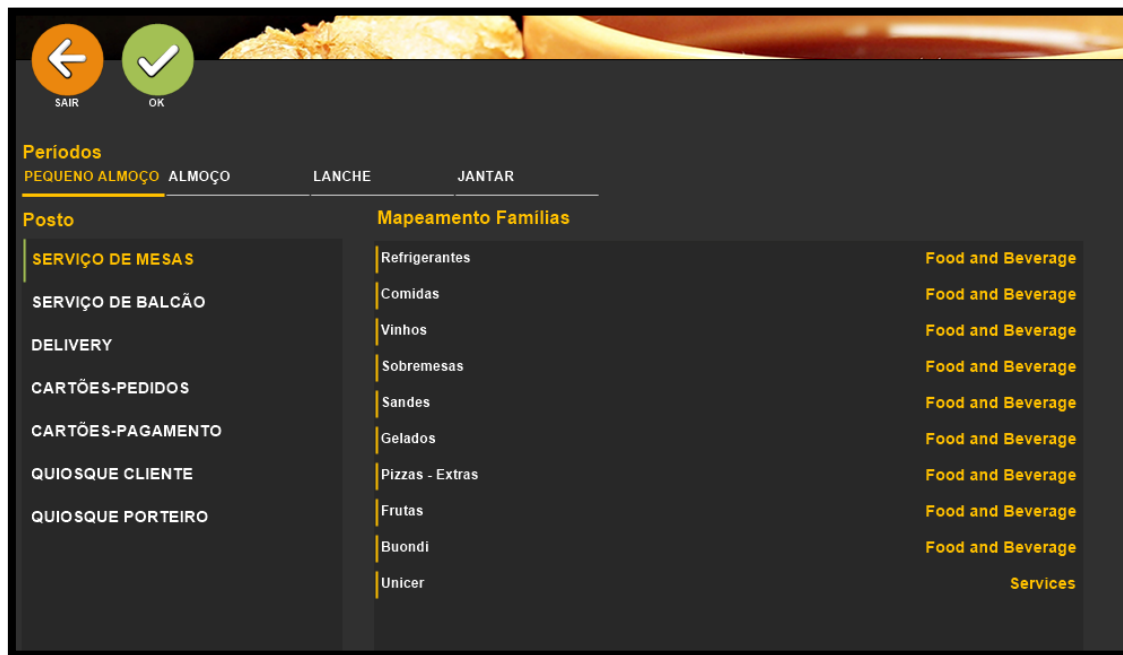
SAIR

OK

Períodos

PEQUENO ALMOÇO ALMOÇO LANCHE JANTAR

Posto

SERVIÇO DE MESAS
SERVIÇO DE BALCÃO
DELIVERY
CARTÕES-PEDIDOS
CARTÕES-PAGAMENTO
QUIOSQUE CLIENTE
QUIOSQUE PORTEIRO

Mapeamento Familias

| | |
|---|---|
| Refrigerantes | Food and Beverage |
| Comidas | Food and Beverage |
| Vinhos | Food and Beverage |
| Sobremesas | Food and Beverage |
| Sandes | Food and Beverage |
| Gelados | Food and Beverage |
| Pizzas - Extras | Food and Beverage |
| Frutas | Food and Beverage |
| Buondi | Food and Beverage |
| Unicer | Services |